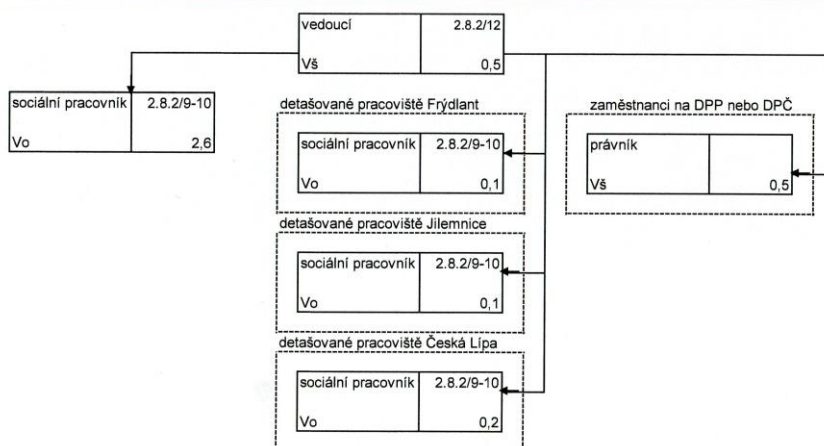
vedoucí 2.8.2/12
Vš 0,5

sociální pracovník 2.8.2/9-10
Vo 2,6

detašované pracoviště Frýdlant
sociální pracovník 2.8.2/9-10
Vo 0,1

detašované pracoviště Jilemnice
sociální pracovník 2.8.2/9-10
Vo 0,1

detašované pracoviště Česká Lípa
sociální pracovník 2.8.2/9-10
Vo 0,2

zaměstnanci na DPP nebo DPČ
právník
Vš 0,5